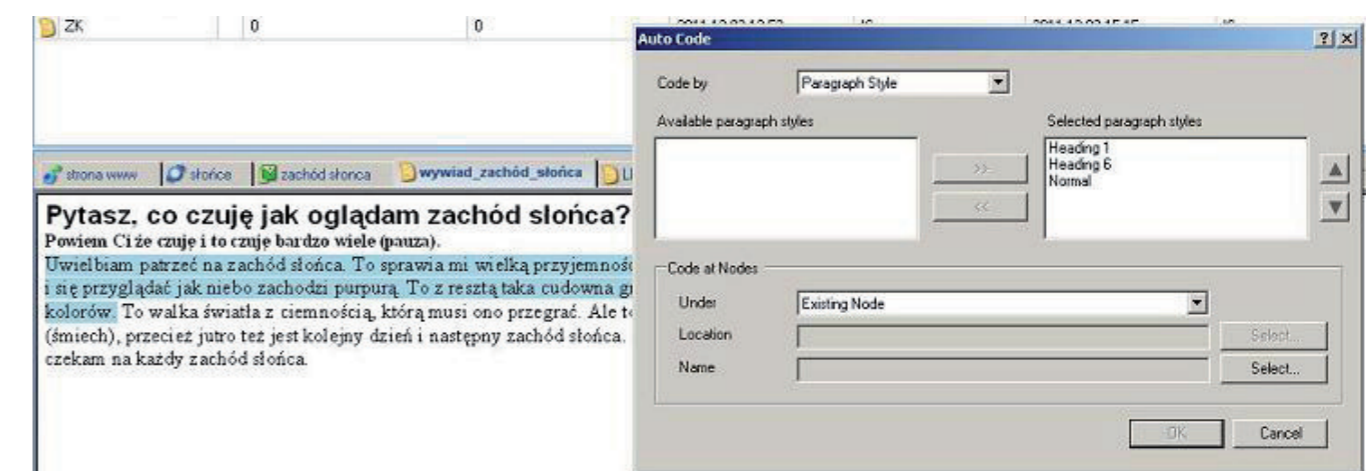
ZK | 0 | 0 | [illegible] | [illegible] | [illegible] | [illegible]

Auto Code ? X

Code by Paragraph Style

Available paragraph styles

Selected paragraph styles

Heading 1
Heading 6
Normal

>>

<<

Code at Nodes

Under Existing Node

Location Select...

Name Select...

OK Cancel

strona www | słońce | zachód słonca | wywiad_zachód_słońca | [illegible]

Pytasz, co czuję jak oglądam zachód słońca?
Powiem Ci że czuję i to czuję bardzo wiele (pauza).
Uwielbiam patrzeć na zachód słońca. To sprawia mi wielką przyjemnoś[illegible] i się przyglądać jak niebo zachodzi purpurą. To z resztą taka cudowna g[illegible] kolorów. To walka światła z ciemnością, którą musi ono przegrać. Ale t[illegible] (śmiech), przecież jutro też jest kolejny dzień i następny zachód słońca. czekam na każdy zachód słońca.